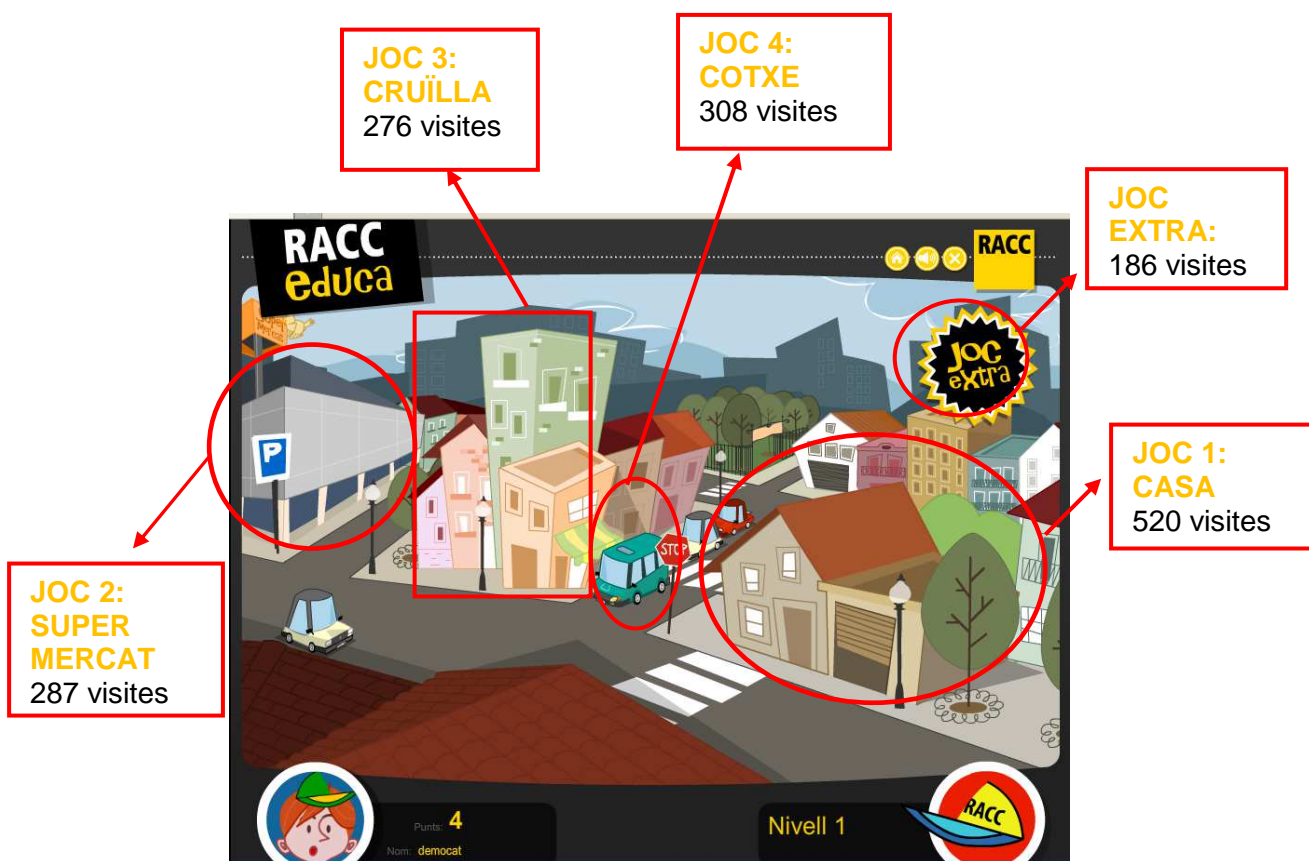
JOC 3:
CRUÏLLA
276 visites

JOC 4:
COTXE
308 visites

JOC EXTRA:
186 visites

RACC educa

RACC

Joc extra

JOC 1:
CASA
520 visites

P

STOP

JOC 2:
SUPER MERCAT
287 visites

Punts: 4
Nom: democat

Nivell 1

RACC